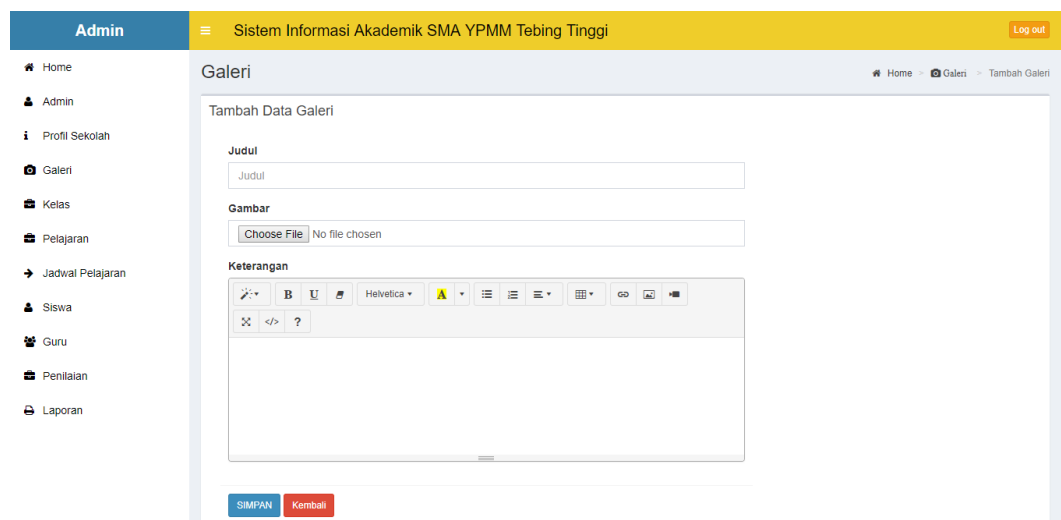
Admin

Sistem Informasi Akademik SMA YPMM Tebing Tinggi

Log out

Home
Admin
Profil Sekolah
Galeri
Kelas
Pelajaran
Jadwal Pelajaran
Siswa
Guru
Penilaian
Laporan

Galeri

Home > Galeri > Tambah Galeri

Tambah Data Galeri

Judul

Judul

Gambar

Choose File No file chosen

Keterangan

B U Helvetica A ?

SIMPAN Kembali